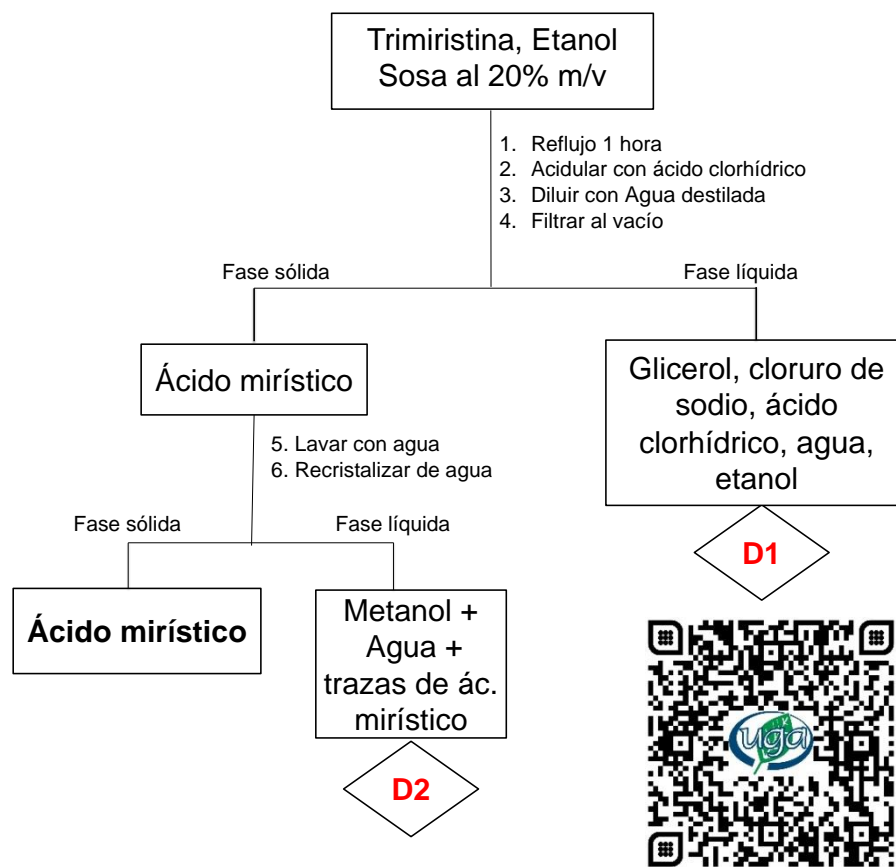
Trimiristina, Etanol
Sosa al 20% m/v

1. Reflujo 1 hora
2. Acidular con ácido clorhídrico
3. Diluir con Agua destilada
4. Filtrar al vacío

Fase sólida

Fase líquida

Ácido mirístico

5. Lavar con agua
6. Recristalizar de agua

Glicerol, cloruro de sodio, ácido clorhídrico, agua, etanol

D1

Fase sólida

Fase líquida

Ácido mirístico

Metanol + Agua + trazas de ác. mirístico

D2

uga